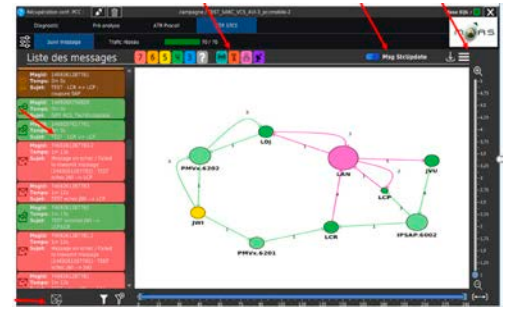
Récupération conf. PCC

campagne : TEST_SIMC_VCS_AUI-3_ja_conduite-2

Diagnostic

Pré-analyse

ATR Pascal

TR 1001

Suivi message

Trafic réseau

70 / 70

Liste des messages

Msg StrUpdate

MsgId : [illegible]
Temps : 1m 5s
Sujet : TEST : LCR => LCP

MsgId : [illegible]
Temps : 1m 5s
Sujet : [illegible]

MsgId : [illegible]
Temps : 1m 5s
Sujet : TEST : LCR => LCP

MsgId : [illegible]
Temps : 1m 12s
Sujet : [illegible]

MsgId : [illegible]
Temps : 1m 17s
Sujet : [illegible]

MsgId : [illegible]
Temps : 1m 17s
Sujet : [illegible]

MsgId : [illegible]
Temps : 1m 12s
Sujet : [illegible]

MsgId : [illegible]
Temps : 1m 12s
Sujet : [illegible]

LDJ

PMVs.6202

LAN

JVU

LCP

JWI

PMVs.6201

LCR

IPSAP.6002